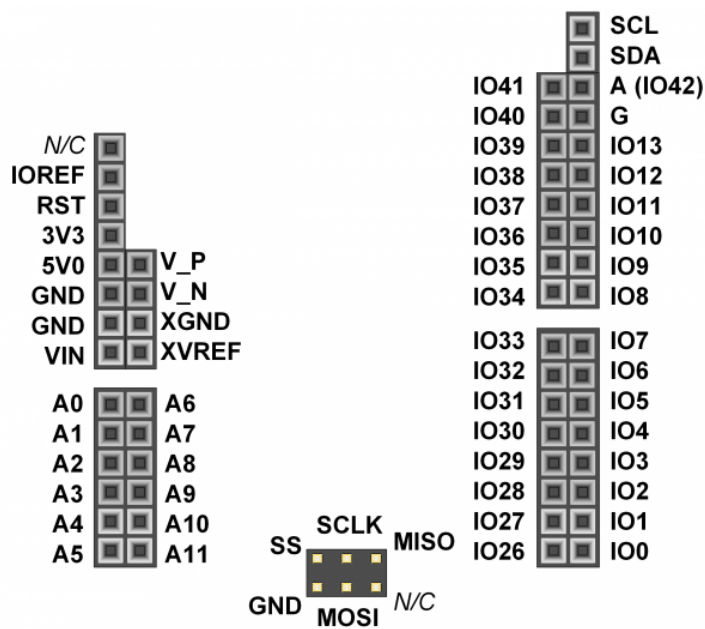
SCL
SDA
IO41 A (IO42)
IO40 G
IO39 IO13
IO38 IO12
IO37 IO11
IO36 IO10
IO35 IO9
IO34 IO8

N/C
IOREF
RST
3V3
5V0 V_P
GND V_N
GND XGND
VIN XVREF

IO33 IO7
IO32 IO6
IO31 IO5
IO30 IO4
IO29 IO3
IO28 IO2
IO27 IO1
IO26 IO0

A0 A6
A1 A7
A2 A8
A3 A9
A4 A10
A5 A11

SS SCLK MISO
GND MOSI N/C